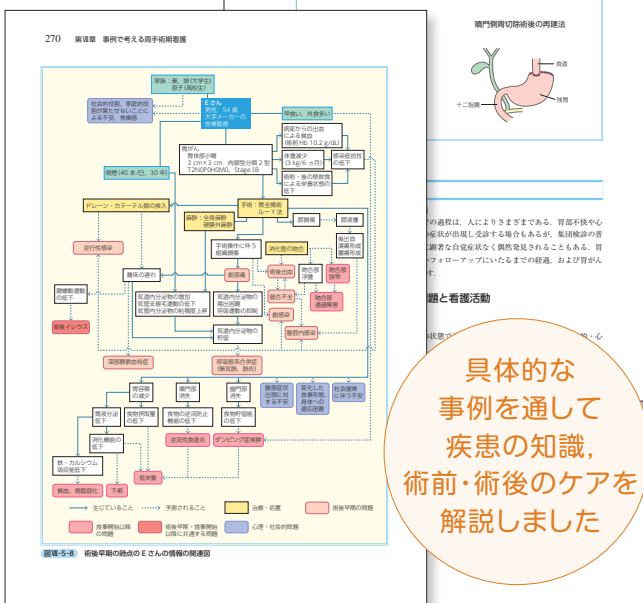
270　第Ⅷ章　事例で考える周手術期看護

家族：妻，娘(大学生)
息子(高校生)

社会的役割，責任の役割が果たせないことによる不安，無職感

Eさん
男性，54歳
大手メーカーの営業職

早食い，外食多い

病変からの出血による貧血
(術前Hb 10.2 g/dL)

体重減少
(3 kg/6 カ月)

感染抵抗性の低下

術前・後の禁飲食による栄養状態の低下

胃がん
胃体部小彎
3 cm×3 cm　肉眼型分類 2 型
T2N0P0H0M0，Stage IB

喫煙(40 本/日，30 年)

ドレーン・カテーテル類の挿入

麻酔：全身麻酔
硬膜外麻酔

手術：胃全摘術
ルーY法

迷走神経

術後

手術操作に伴う組織損傷

迷走

進行性感染

離床の遅れ

創部痛

術後出血

創感染

疼痛

呼吸運動の低下

麻痺イレウス

気道内分泌物の増加
気管支線毛運動の低下
気道内分泌物の粘稠度上昇

気道内分泌物の喀出困難
呼吸運動の抑制

気道内分泌物の貯留

縫合不全

腹腔内感染

深部静脈血栓症

肺炎

胃容積の減少

噴門部消失

幽門部消失

摂食量の減少

食物の逆流防止機能の低下

食物貯留機能の低下

ダンピング症候群

逆流性食道炎

消化機能の低下

鉄・カルシウム吸収能低下

貧血，骨粗鬆症

下痢

低栄養

回復期

生じていること
予測されること
治療・処置
術後早期の問題
食事開始以降の問題
術後早期・食事開始以降に共通する問題
心理・社会的問題

図Ⅷ-5-8　術後早期の時点のEさんの情報の関連図

噴門側胃切除術後の再建法

食道
十二指腸
残胃

の過程は，人によりさまざまである．胃部不快や心
の症状が出現し受診する場合もあるが，集団検診の普
顕著な自覚症状なく偶然発見されることもある．胃
フォローアップにいたるまでの経過，および胃がん

題と看護活動

具体的な
事例を通して
疾患の知識，
術前・術後のケアを
解説しました